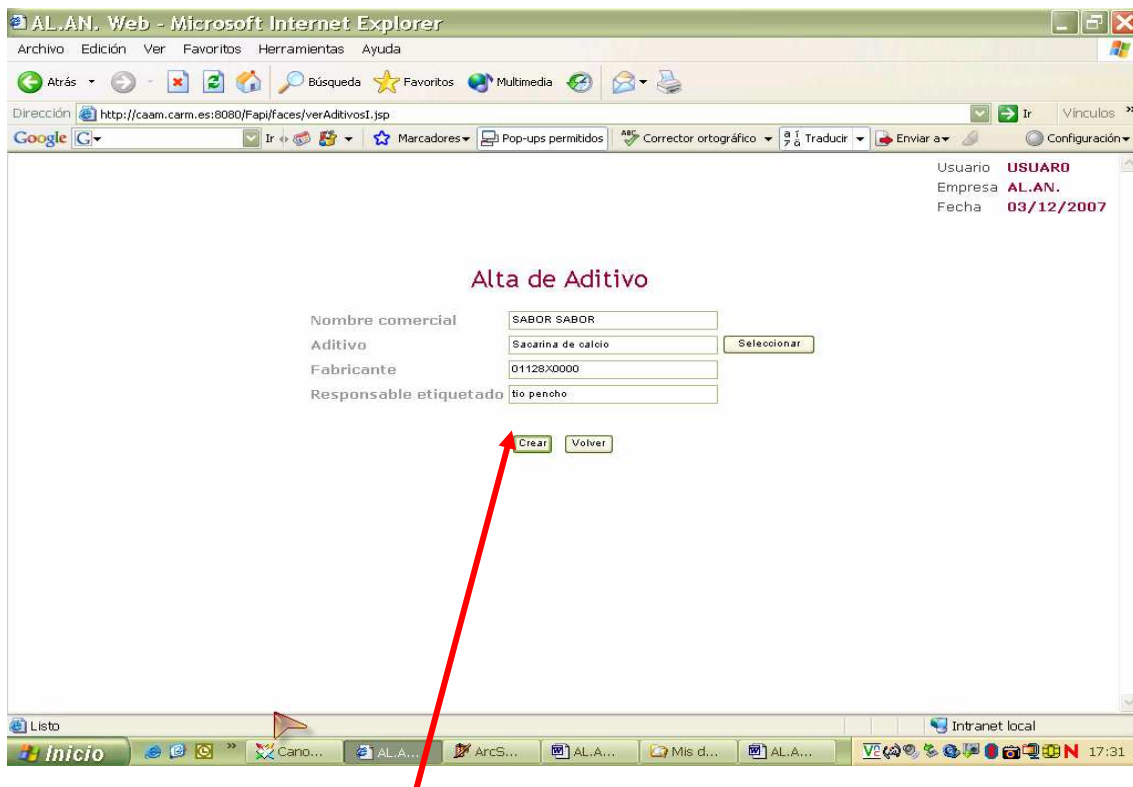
AL.AN. Web - Microsoft Internet Explorer

Archivo Edición Ver Favoritos Herramientas Ayuda

Atrás Búsqueda Favoritos Multimedia

Dirección http://caam.carm.es:8080/Fapi/faces/verAditivosI.jsp Ir Vínculos

Google G- Ir Marcadores Pop-ups permitidos Corrector ortográfico Traducir Enviar a Configuración

Usuario USUARO
Empresa AL.AN.
Fecha 03/12/2007

Alta de Aditivo

| | |
|---|---|
| Nombre comercial | SABOR SABOR |
| Aditivo | Sacarina de calcio Seleccionar |
| Fabricante | 01128X0000 |
| Responsable etiquetado | tio pencho |

Crear Volver

Listo Intranet local

Inicio Cano... AL.A... ArcS... AL.A... Mis d... AL.A... 17:31